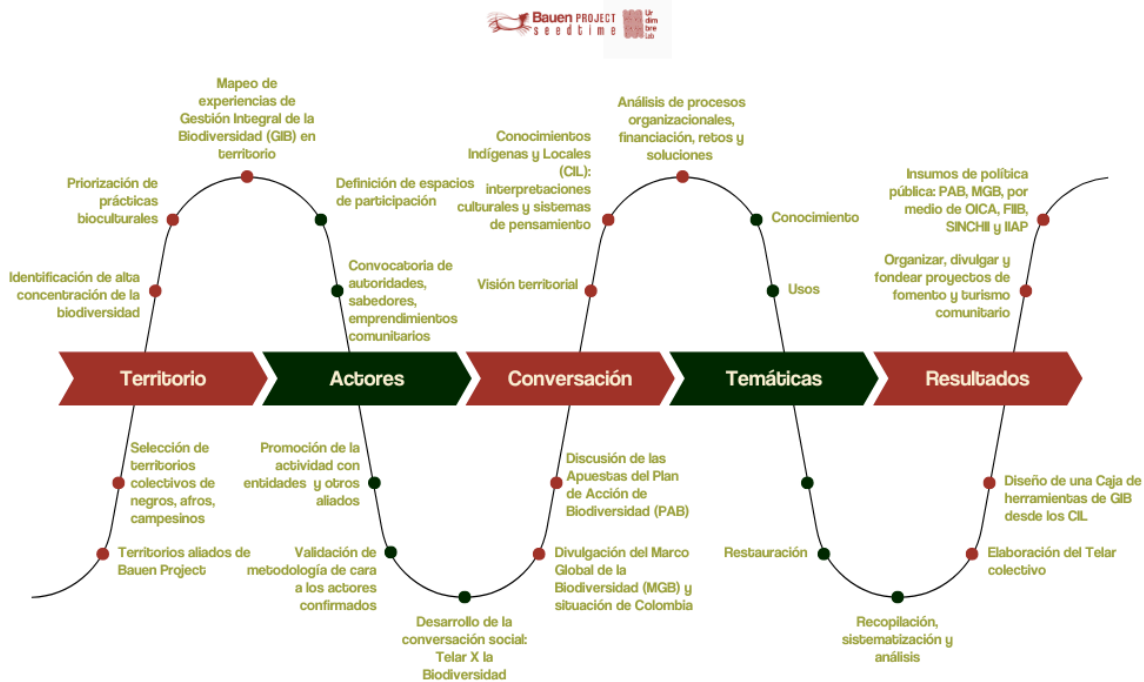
Bauen PROJECT seedtime

Urdimbre Lab

Mapeo de experiencias de Gestión Integral de la Biodiversidad (GIB) en territorio

Priorización de prácticas bioculturales

Definición de espacios de participación

Identificación de alta concentración de la biodiversidad

Convocatoria de autoridades, sabedores, emprendimientos comunitarios

Conocimientos Indígenas y Locales (CIL): interpretaciones culturales y sistemas de pensamiento

Análisis de procesos organizacionales, financiación, retos y soluciones

Conocimiento

Visión territorial

Usos

Insumos de política pública: PAB, MGB, por medio de OICA, FIIB, SINCHII y IIAP

Organizar, divulgar y fondear proyectos de fomento y turismo comunitario

Territorio

Actores

Conversación

Temáticas

Resultados

Selección de territorios colectivos de negros, afros, campesinos

Territorios aliados de Bauen Project

Promoción de la actividad con entidades y otros aliados

Validación de metodología de cara a los actores confirmados

Desarrollo de la conversación social: Telar X la Biodiversidad

Discusión de las Apuestas del Plan de Acción de Biodiversidad (PAB)

Divulgación del Marco Global de la Biodiversidad (MGB) y situación de Colombia

Restauración

Recopilación, sistematización y análisis

Diseño de una Caja de herramientas de GIB desde los CIL

Elaboración del Telar colectivo